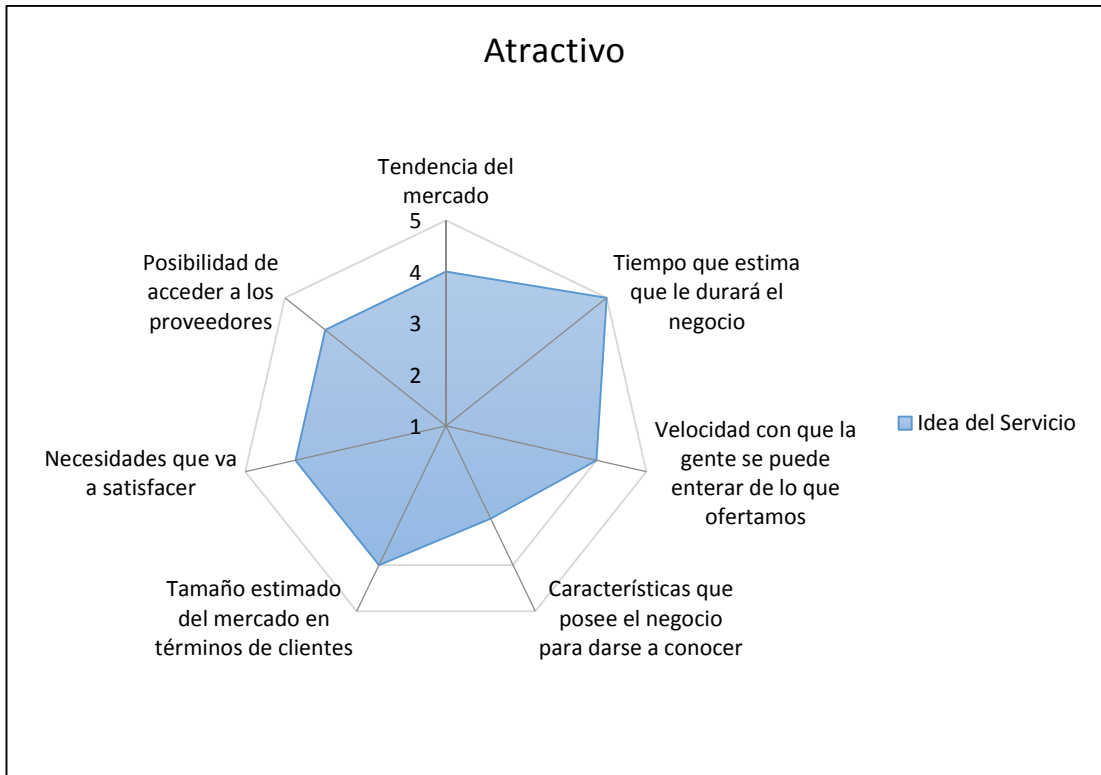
Atractivo

Tendencia del mercado

5
4
3
2
1

Tiempo que estima que le durará el negocio

Velocidad con que la gente se puede enterar de lo que ofertamos

Características que posee el negocio para darse a conocer

Tamaño estimado del mercado en términos de clientes

Necesidades que va a satisfacer

Posibilidad de acceder a los proveedores

Idea del Servicio